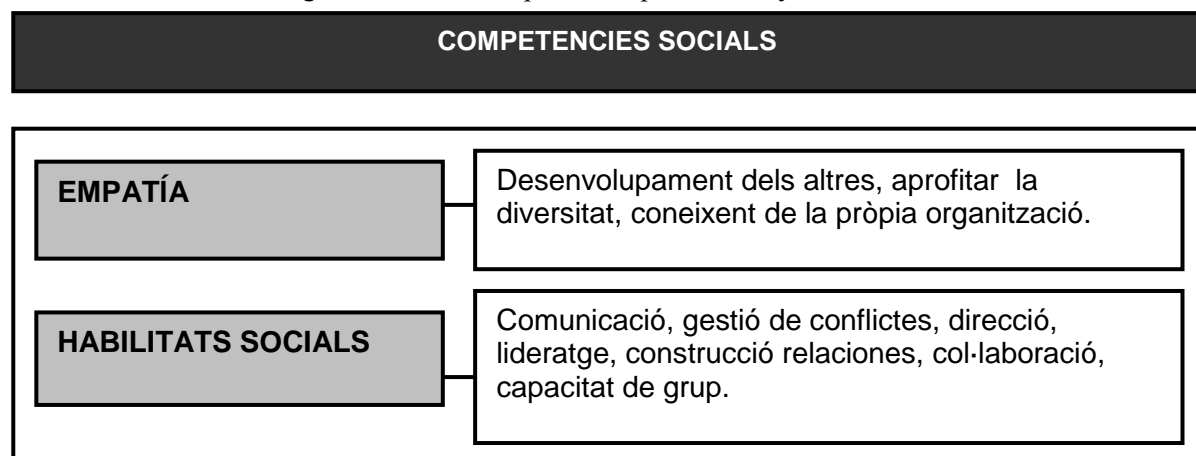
COMPETENCIES SOCIALS

EMPATÍA

Desenvolupament dels altres, aprofitar la diversitat, coneixent de la pròpia organització.

HABILITATS SOCIALS

Comunicació, gestió de conflictes, direcció, lideratge, construcció relaciones, col·laboració, capacitat de grup.